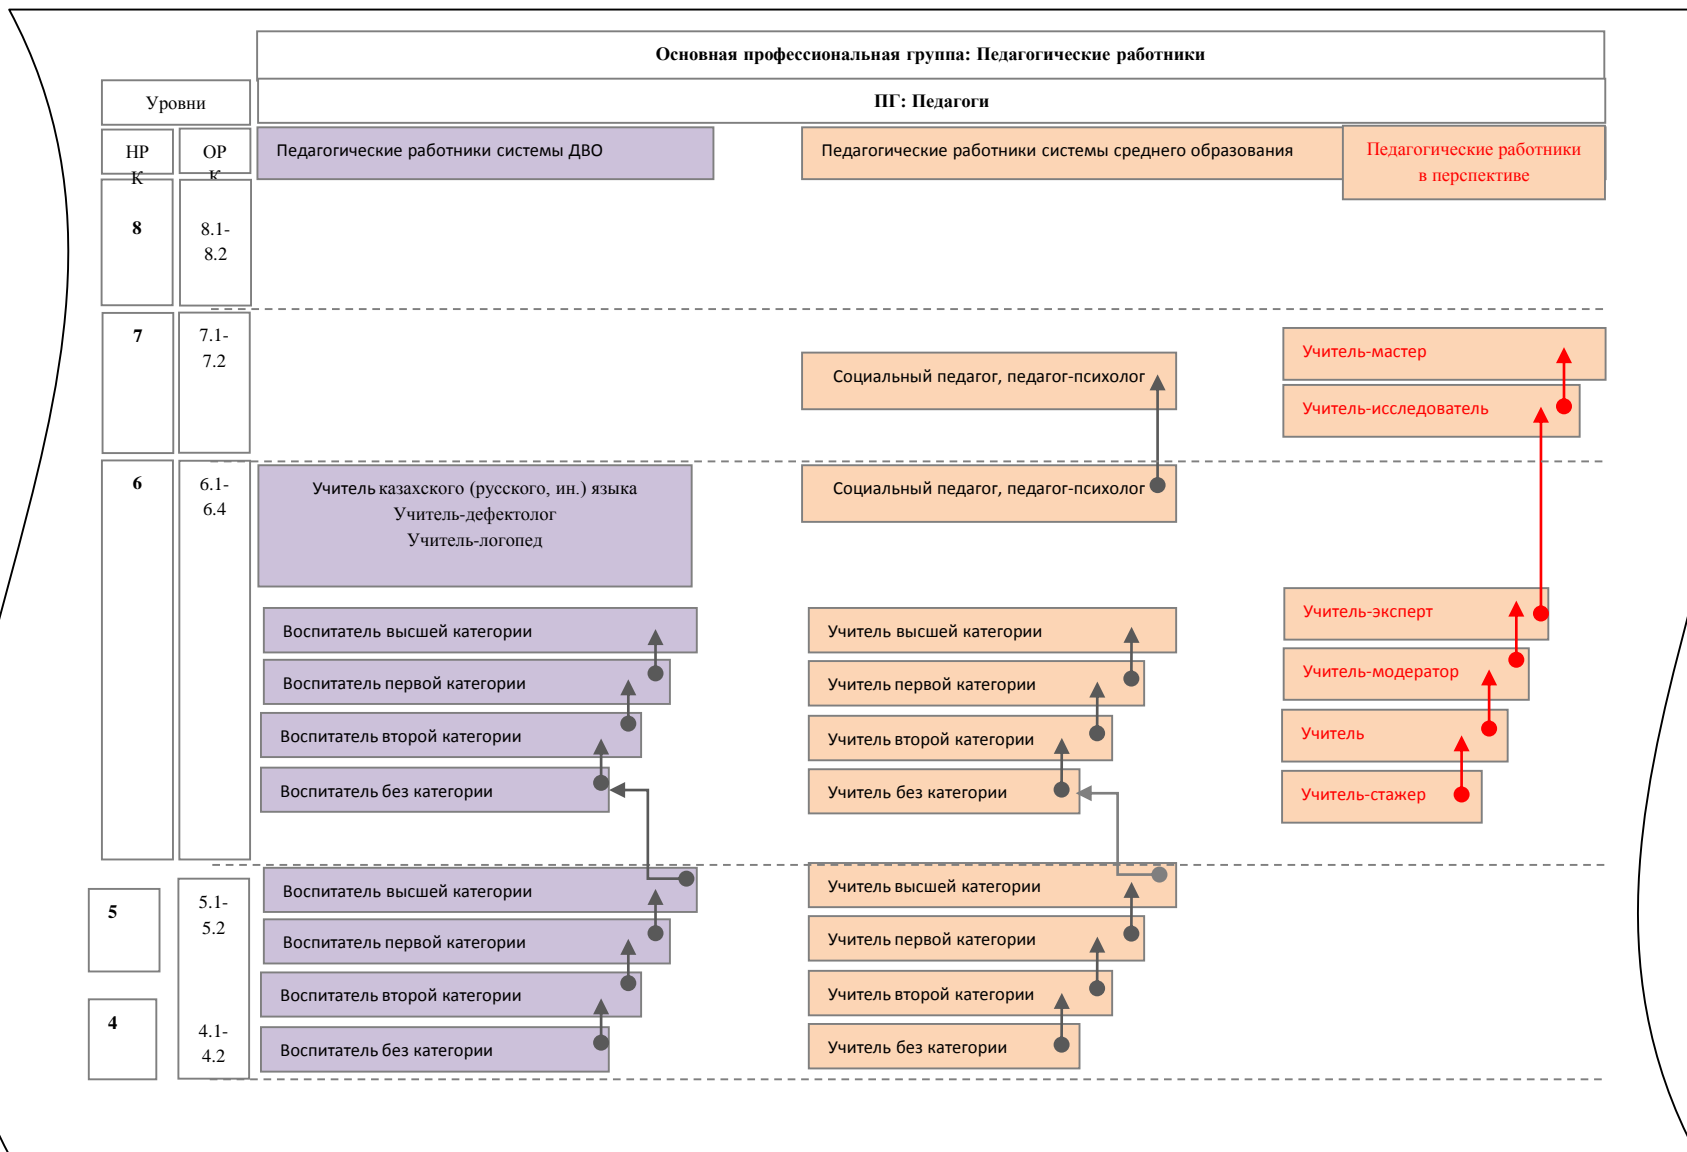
Основная профессиональная группа: Педагогические работники

Уровни

ПГ: Педагоги

НРК

ОРК

Педагогические работники системы ДВО

Педагогические работники системы среднего образования

Педагогические работники в перспективе

8

8.1-8.2

7

7.1-7.2

Социальный педагог, педагог-психолог

Учитель-мастер

Учитель-исследователь

6

6.1-6.4

Учитель казахского (русского, ин.) языка
Учитель-дефектолог
Учитель-логопед

Социальный педагог, педагог-психолог

Воспитатель высшей категории

Воспитатель первой категории

Воспитатель второй категории

Воспитатель без категории

Учитель высшей категории

Учитель первой категории

Учитель второй категории

Учитель без категории

Учитель-эксперт

Учитель-модератор

Учитель

Учитель-стажер

5

5.1-5.2

4

4.1-4.2

Воспитатель высшей категории

Воспитатель первой категории

Воспитатель второй категории

Воспитатель без категории

Учитель высшей категории

Учитель первой категории

Учитель второй категории

Учитель без категории